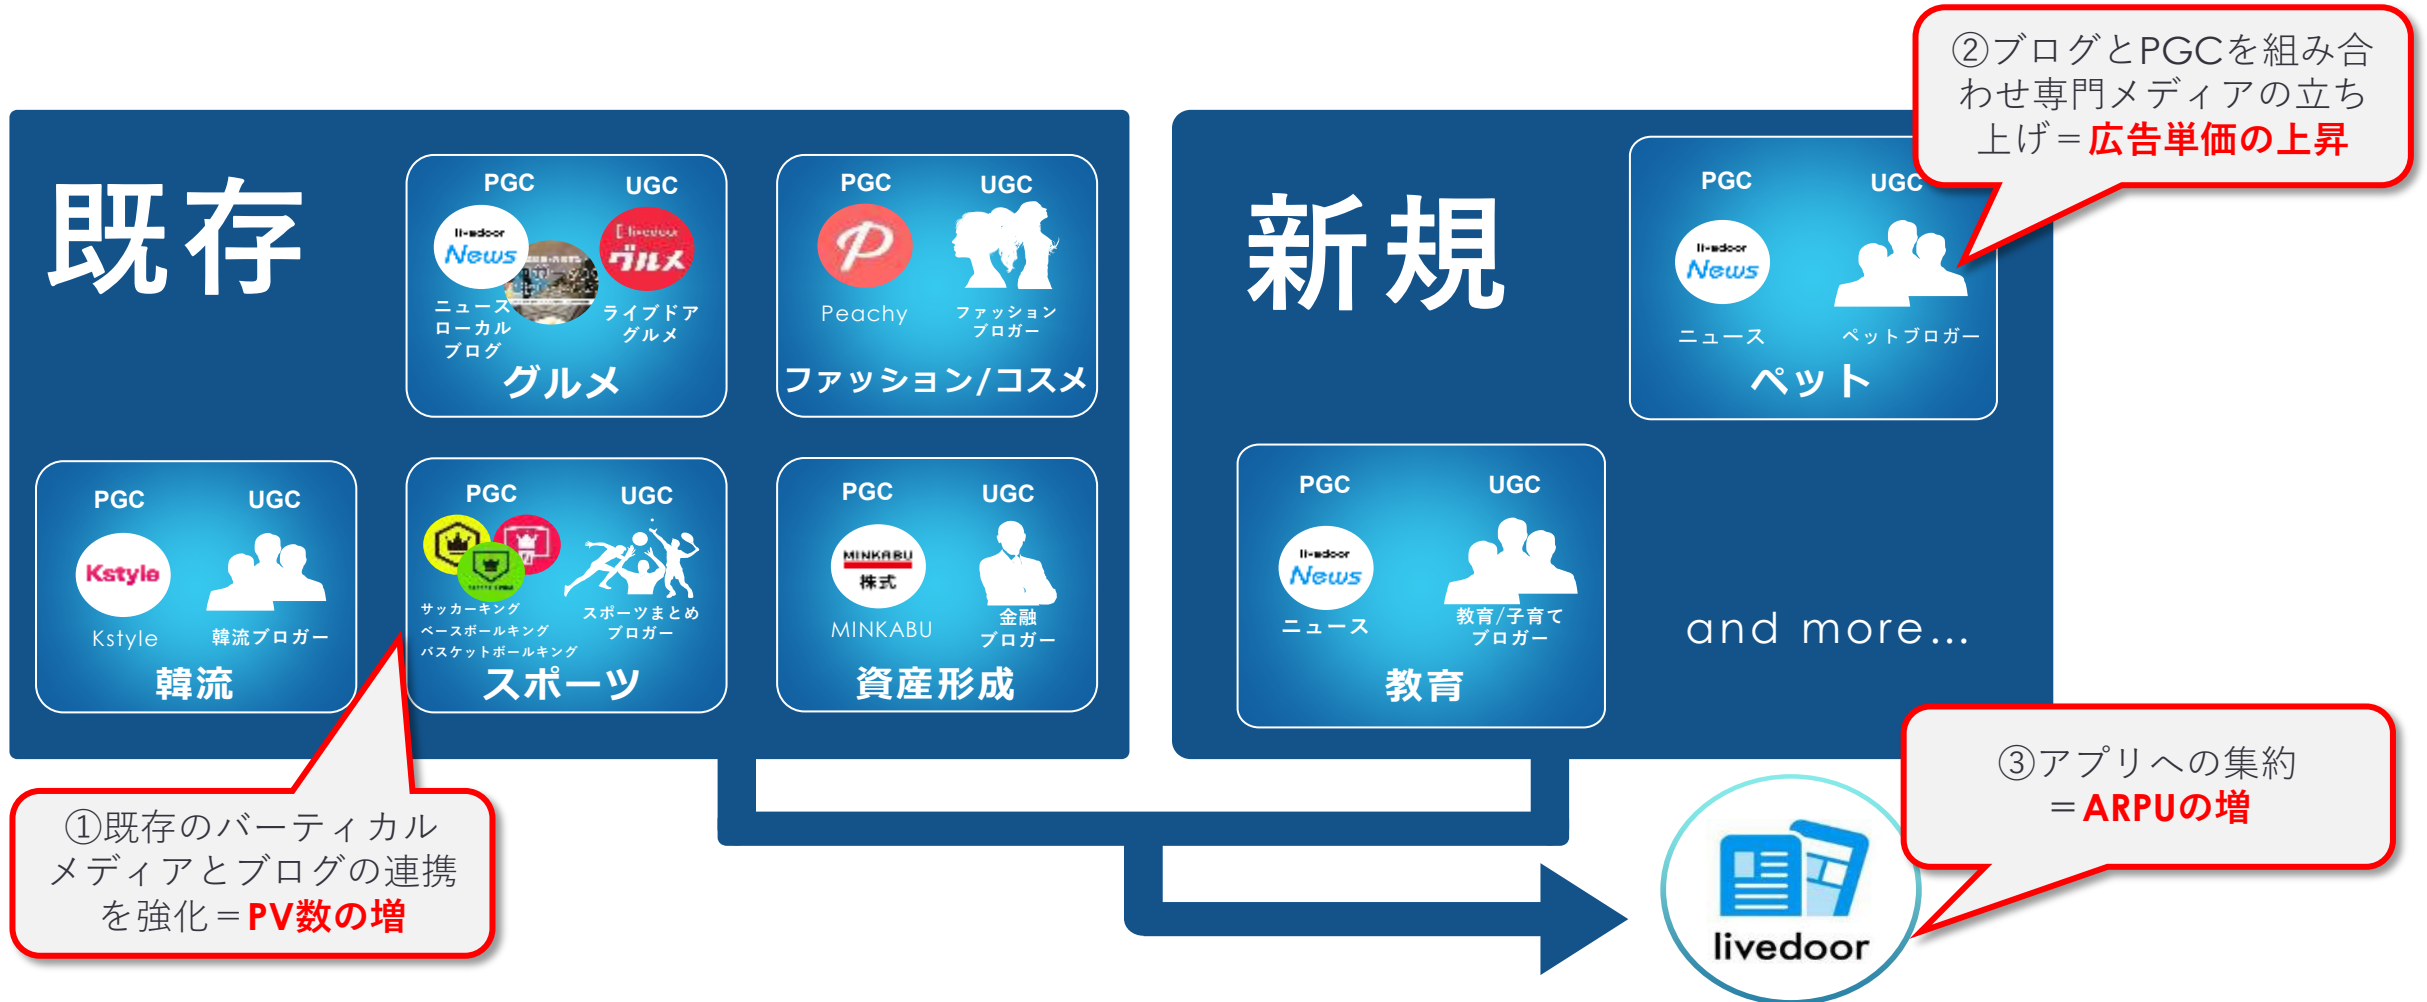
②ブログとPGCを組み合わせ専門メディアの立ち上げ＝広告単価の上昇

既存

PGC UGC
livedoor News
ニュース ローカル ブログ
livedoor グルメ
ライブドア グルメ
グルメ

PGC UGC
Peachy
ファッション ブロガー
ファッション/コスメ

新規

PGC UGC
livedoor News
ニュース
ペットブロガー
ペット

PGC UGC
Kstyle
Kstyle
韓流ブロガー
韓流

PGC UGC
サッカーキング
ベースボールキング
バスケットボールキング
スポーツまとめ ブロガー
スポーツ

PGC UGC
MINKABU 株式
MINKABU
金融 ブロガー
資産形成

PGC UGC
livedoor News
ニュース
教育/子育て ブロガー
教育

and more...

③アプリへの集約＝ARPUの増

①既存のバーティカルメディアとブログの連携を強化＝PV数の増

livedoor